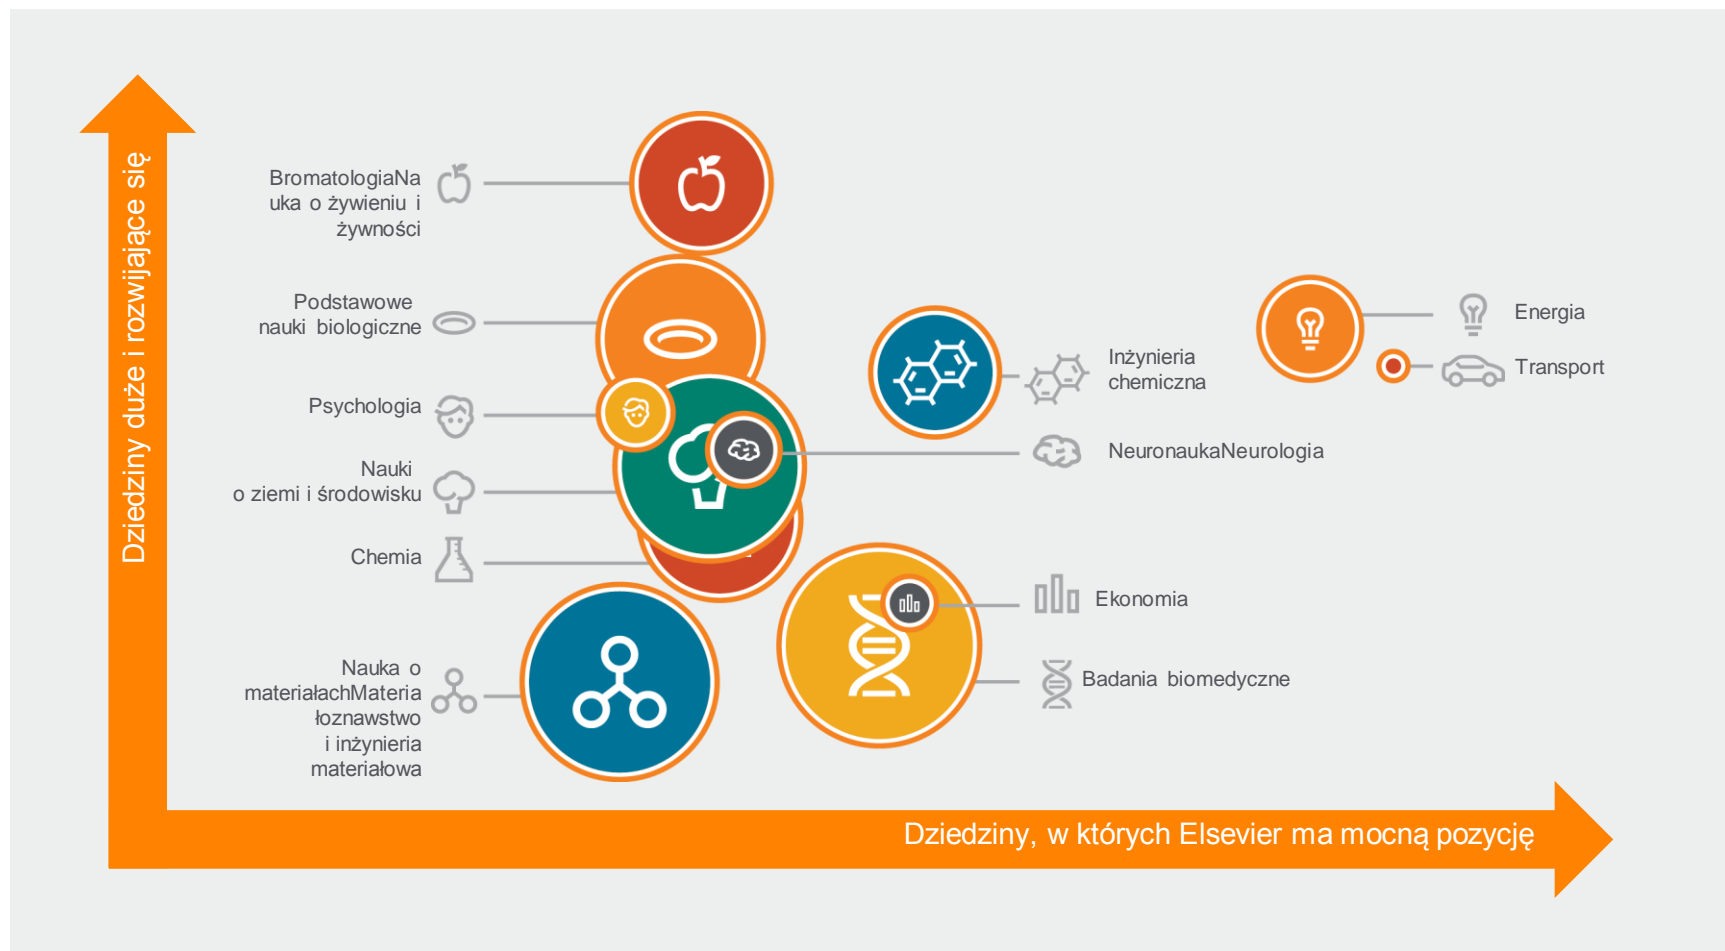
Dziedziny duże i rozwijające się

BromatologiaNauka o żywieniu i żywności

Podstawowe nauki biologiczne

Psychologia

Nauki o ziemi i środowisku

Chemia

Nauka o materiałachMateriałoznawstwo i inżynieria materiałowa

Inżynieria chemiczna

NeuronaukaNeurologia

Energia

Transport

Ekonomia

Badania biomedyczne

Dziedziny, w których Elsevier ma mocną pozycję